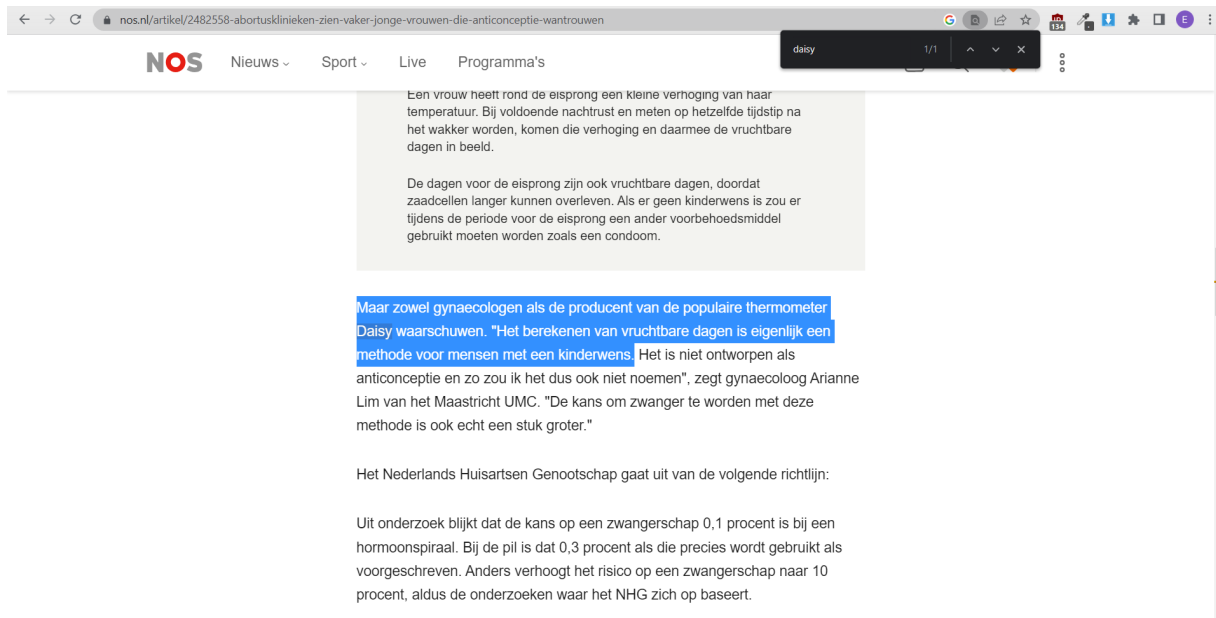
nos.nl/artikel/2482558-abortusklinieken-zien-vaker-jonge-vrouwen-die-anticonceptie-wantrouwen

daisy 1/1

134

E

NOS Nieuws Sport Live Programma's

Een vrouw heeft rond de eisprong een kleine verhoging van haar temperatuur. Bij voldoende nachtrust en meten op hetzelfde tijdstip na het wakker worden, komen die verhoging en daarmee de vruchtbare dagen in beeld.

De dagen voor de eisprong zijn ook vruchtbare dagen, doordat zaadcellen langer kunnen overleven. Als er geen kinderwens is zou er tijdens de periode voor de eisprong een ander voorbehoedsmiddel gebruikt moeten worden zoals een condoom.

Maar zowel gynaecologen als de producent van de populaire thermometer Daisy waarschuwen. "Het berekenen van vruchtbare dagen is eigenlijk een methode voor mensen met een kinderwens. Het is niet ontworpen als anticonceptie en zo zou ik het dus ook niet noemen", zegt gynaecoloog Arianne Lim van het Maastricht UMC. "De kans om zwanger te worden met deze methode is ook echt een stuk groter."

Het Nederlands Huisartsen Genootschap gaat uit van de volgende richtlijn:

Uit onderzoek blijkt dat de kans op een zwangerschap 0,1 procent is bij een hormoonspiraal. Bij de pil is dat 0,3 procent als die precies wordt gebruikt als voorgeschreven. Anders verhoogt het risico op een zwangerschap naar 10 procent, aldus de onderzoeken waar het NHG zich op baseert.